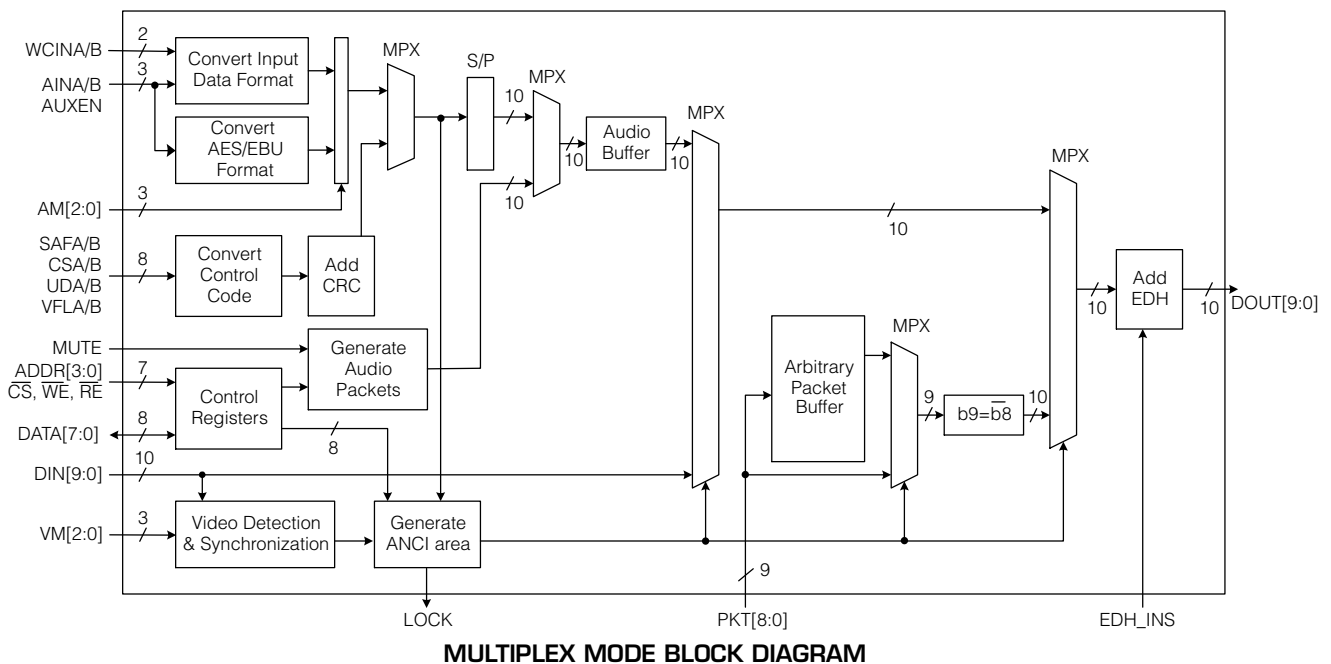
WCINA/B
2
AINA/B
AUXEN
3
Convert Input Data Format
Convert AES/EBU Format
MPX
S/P
10
MPX
10
10
Audio Buffer
10
MPX
MPX
AM[2:0]
3
SAFA/B
CSA/B
UDA/B
VFLA/B
8
Convert Control Code
Add CRC
10
Add EDH
10
10
DOUT[9:0]
MUTE
Generate Audio Packets
Arbitrary Packet Buffer
MPX
$\overline{\text{ADDR}}[3:0]$
$\overline{CS}$, $\overline{WE}$, $\overline{RE}$
7
Control Registers
9
b9=$\overline{b8}$
10
DATA[7:0]
8
8
DIN[9:0]
10
VM[2:0]
3
Video Detection & Synchronization
Generate ANCI area
9
LOCK
PKT[8:0]
EDH_INS
MULTIPLEX MODE BLOCK DIAGRAM